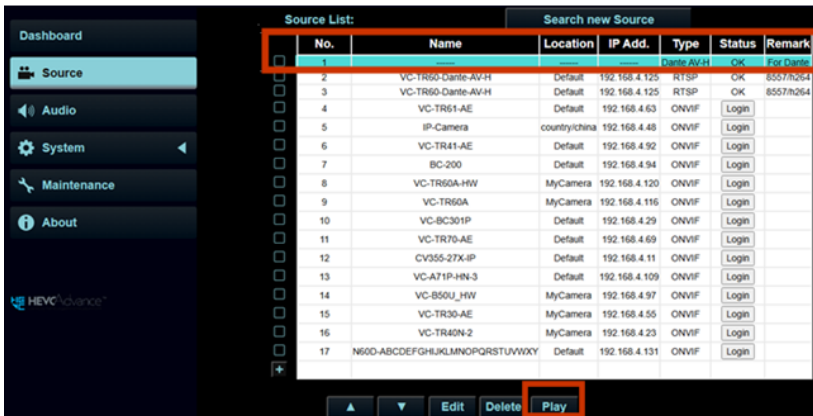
Dashboard

Source

Audio

System

Maintenance

About

HEVC Advance

Source List:

Search new Source

| No. | Name | Location | IP Add. | Type | Status | Remark |
|---|---|---|---|---|---|---|
| 1 | ----- | ----- | ----- | Dante AV-H | OK | For Dante |
| 2 | VC-TR60-Dante-AV-H | Default | 192.168.4.125 | RTSP | OK | 8557/h264 |
| 3 | VC-TR60-Dante-AV-H | Default | 192.168.4.125 | RTSP | OK | 8557/h264 |
| 4 | VC-TR61-AE | Default | 192.168.4.63 | ONVIF | Login | |
| 5 | IP-Camera | country/china | 192.168.4.48 | ONVIF | Login | |
| 6 | VC-TR41-AE | Default | 192.168.4.92 | ONVIF | Login | |
| 7 | BC-200 | Default | 192.168.4.94 | ONVIF | Login | |
| 8 | VC-TR60A-HW | MyCamera | 192.168.4.120 | ONVIF | Login | |
| 9 | VC-TR60A | MyCamera | 192.168.4.116 | ONVIF | Login | |
| 10 | VC-BC301P | Default | 192.168.4.29 | ONVIF | Login | |
| 11 | VC-TR70-AE | Default | 192.168.4.69 | ONVIF | Login | |
| 12 | CV355-27X-IP | Default | 192.168.4.11 | ONVIF | Login | |
| 13 | VC-A71P-HN-3 | Default | 192.168.4.109 | ONVIF | Login | |
| 14 | VC-B50U_HW | MyCamera | 192.168.4.97 | ONVIF | Login | |
| 15 | VC-TR30-AE | Default | 192.168.4.55 | ONVIF | Login | |
| 16 | VC-TR40N-2 | MyCamera | 192.168.4.23 | ONVIF | Login | |
| 17 | N60D-ABCDEFGHIJKLMNOPQRSTUVWXY | Default | 192.168.4.131 | ONVIF | Login | |

+

▲ ▼ Edit Delete Play